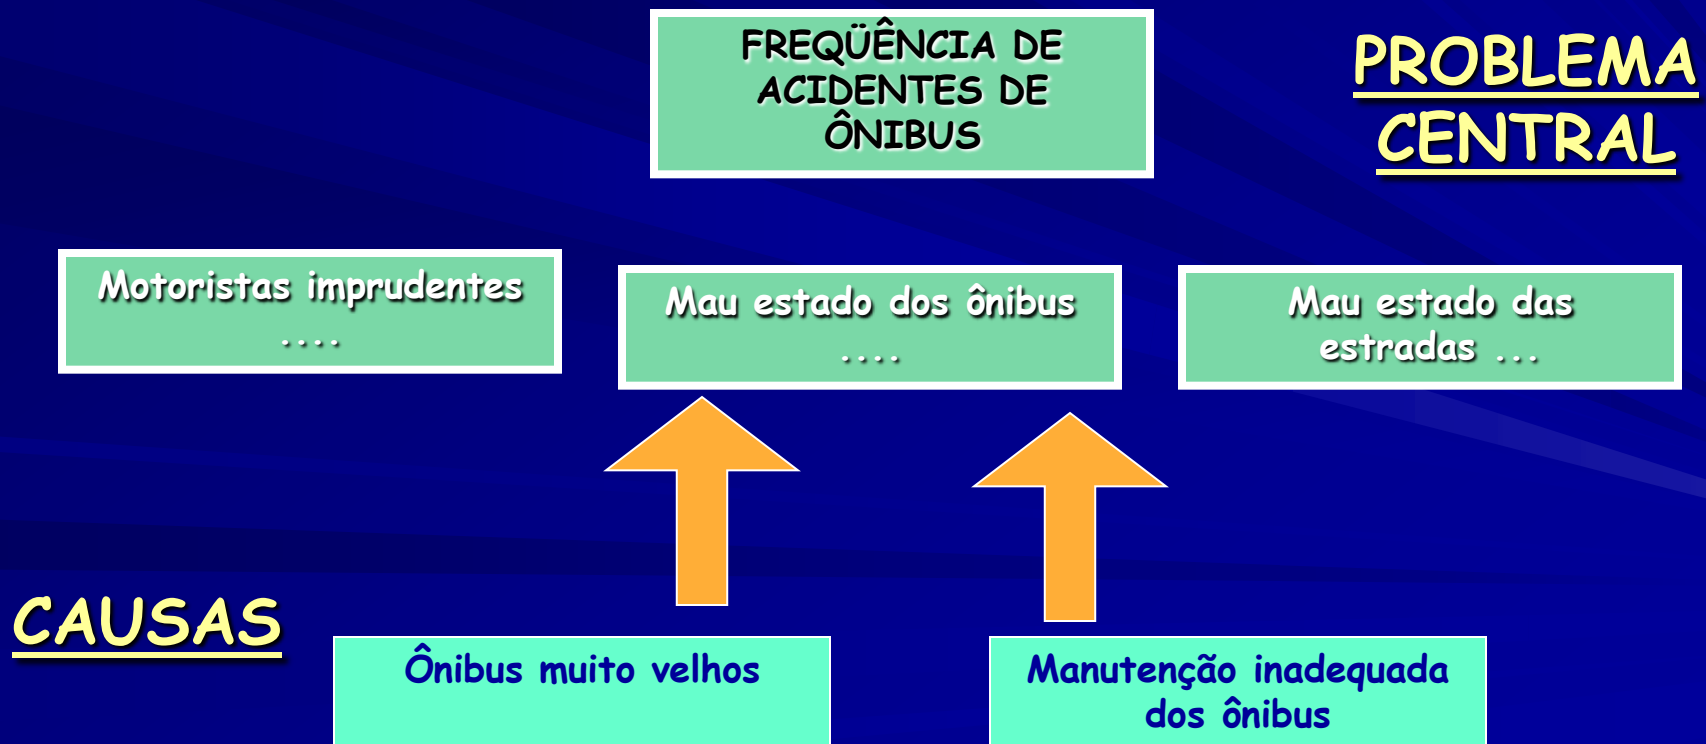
FREQÜÊNCIA DE ACIDENTES DE ÔNIBUS

PROBLEMA CENTRAL

Motoristas imprudentes ....

Mau estado dos ônibus ....

Mau estado das estradas ...

CAUSAS

Ônibus muito velhos

Manutenção inadequada dos ônibus